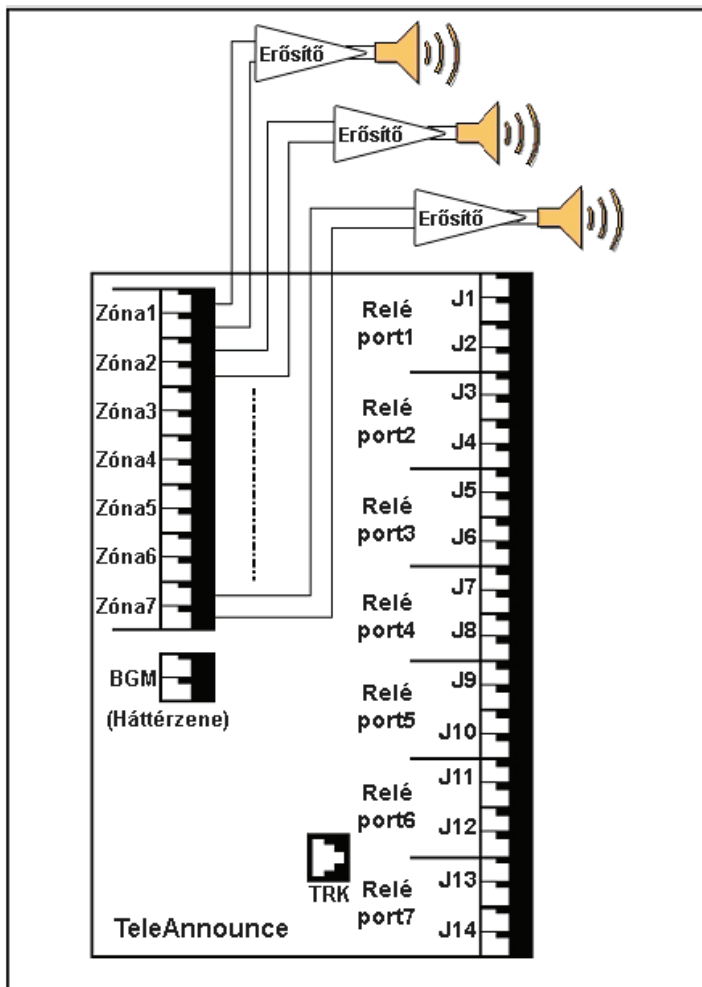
Erősítő

Erősítő

Erősítő

Zóna1
Zóna2
Zóna3
Zóna4
Zóna5
Zóna6
Zóna7

BGM
(Háttérzene)

J1
Relé port1
J2
J3
Relé port2
J4
J5
Relé port3
J6
J7
Relé port4
J8
J9
Relé port5
J10
J11
Relé port6
J12
J13
Relé port7
J14

TRK

TeleAnnounce